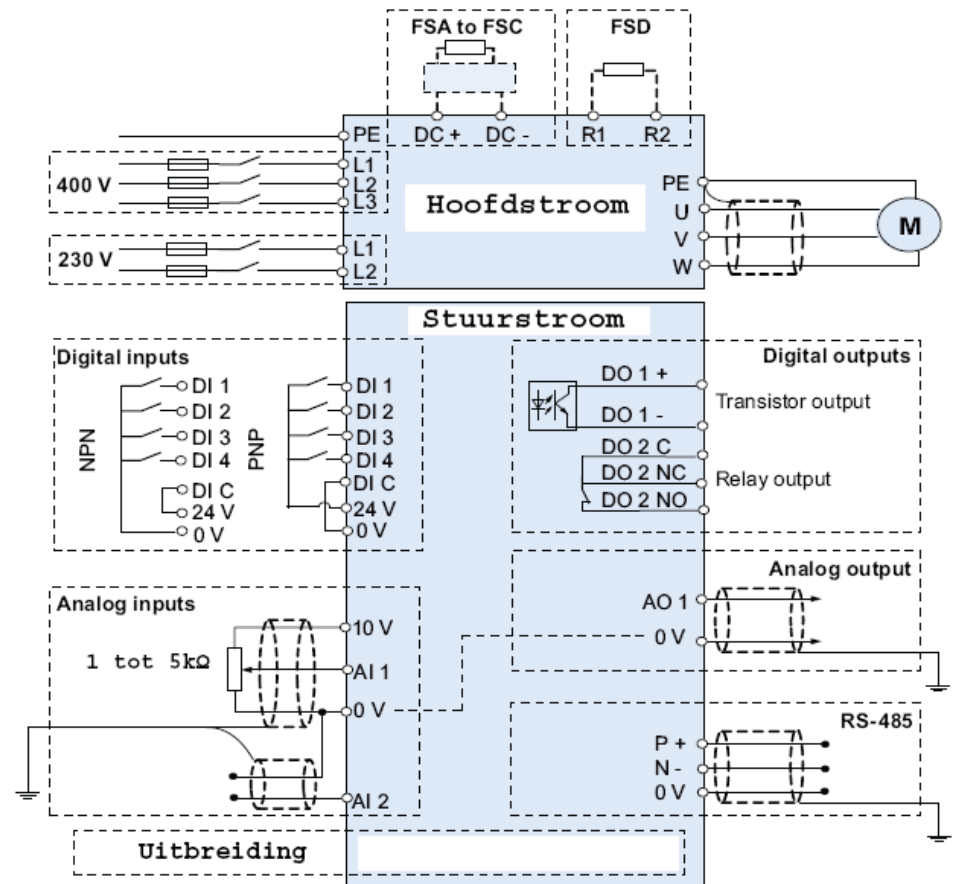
FSA to FSC
FSD
PE
DC +
DC -
R1
R2
400 V
L1
L2
L3
Hoofdstroom
PE
U
V
W
M
230 V
L1
L2
Stuurstroom
Digital inputs
NPN
DI 1
DI 2
DI 3
DI 4
DI C
24 V
0 V
PNP
DI 1
DI 2
DI 3
DI 4
DI C
24 V
0 V
Digital outputs
DO 1 +
DO 1 -
Transistor output
DO 2 C
DO 2 NC
DO 2 NO
Relay output
Analog output
AO 1
0 V
Analog inputs
10 V
1 tot 5kΩ
AI 1
0 V
AI 2
RS-485
P +
N -
0 V
Uitbreiding